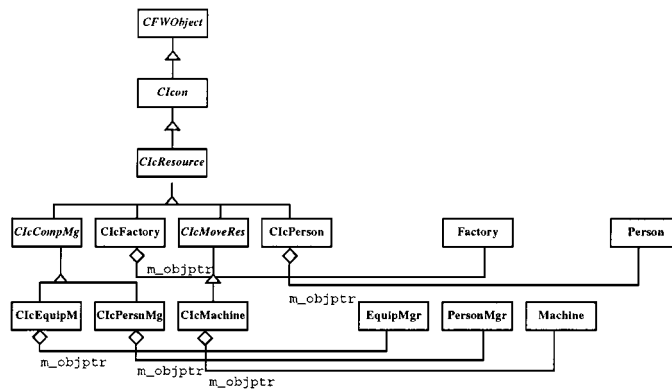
CFWObject

CIcon

CIcResource

CIcCompMg

CIcFactory

CIcMoveRes

CIcPerson

Factory

Person

m_objptr

m_objptr

CIcEquipM

CIcPersnMg

CIcMachine

EquipMgr

PersonMgr

Machine

m_objptr

m_objptr

m_objptr